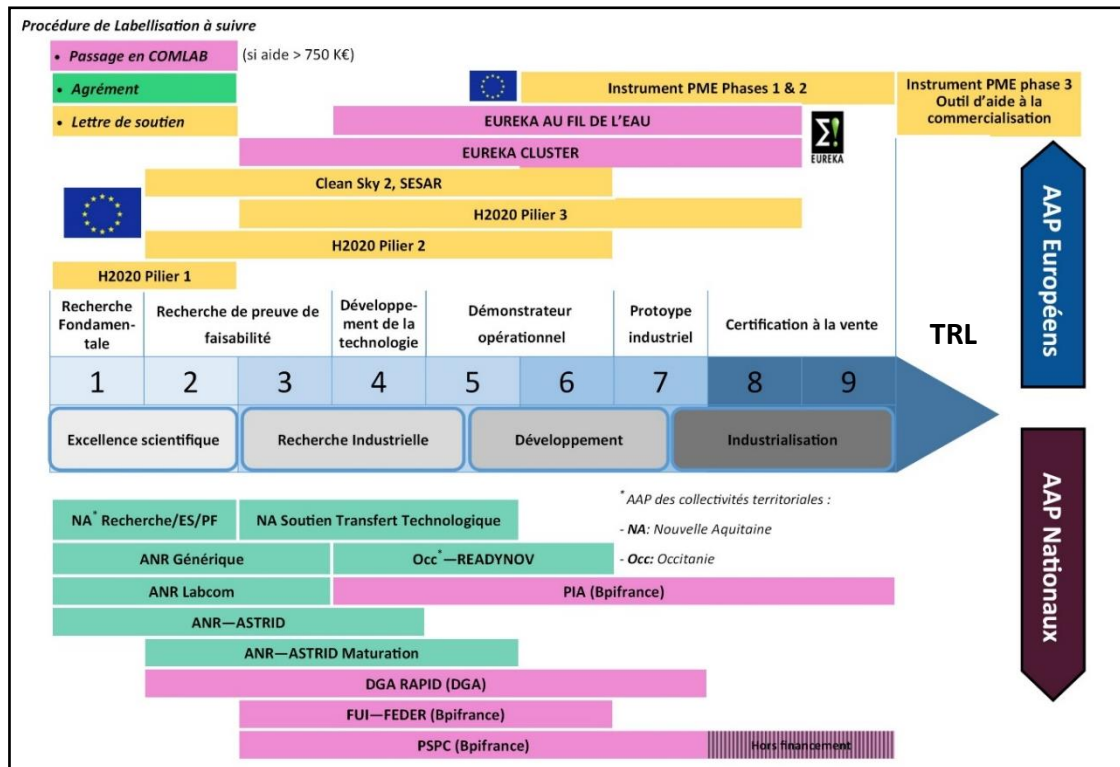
Procédure de Labellisation à suivre

• Passage en COMLAB (si aide > 750 K€)

• Agrément

• Lettre de soutien

Instrument PME Phases 1 & 2

Instrument PME phase 3 Outil d'aide à la commercialisation

EUREKA AU FIL DE L'EAU

EUREKA CLUSTER

EUREKA

Clean Sky 2, SESAR

H2020 Pilier 3

H2020 Pilier 2

H2020 Pilier 1

AAP Européens

| Recherche Fondamentale | Recherche de preuve de faisabilité | | Développement de la technologie | Démonstrateur opérationnel | | Protoype industriel | Certification à la vente | |
|---|---|---|---|---|---|---|---|---|
| 1 | 2 | 3 | 4 | 5 | 6 | 7 | 8 | 9 |

TRL

Excellence scientifique

Recherche Industrielle

Développement

Industrialisation

AAP Nationaux

NA* Recherche/ES/PF

NA Soutien Transfert Technologique

* AAP des collectivités territoriales :

- NA: Nouvelle Aquitaine

- Occ: Occitanie

ANR Générique

Occ*—READYNOV

ANR Labcom

PIA (Bpifrance)

ANR—ASTRID

ANR—ASTRID Maturation

DGA RAPID (DGA)

FUI—FEDER (Bpifrance)

PSPC (Bpifrance)

Hors financement